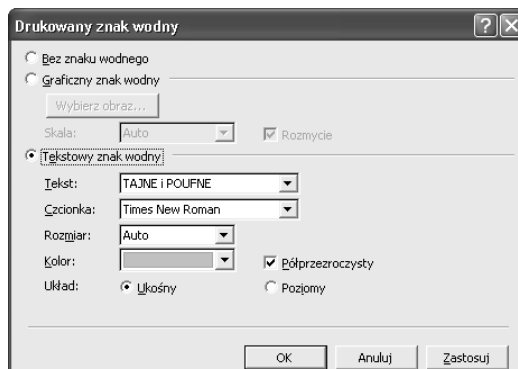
Drukowany znak wodny

Bez znaku wodnego

Graficzny znak wodny

Wybierz obraz...

Skala: Auto

Rozmycie

Tekstowy znak wodny

Tekst: TAJNE i POUFNE

Czcionka: Times New Roman

Rozmiar: Auto

Kolor:

Półprzezroczysty

Układ: Ukośny Poziomy

OK Anuluj Zastosuj